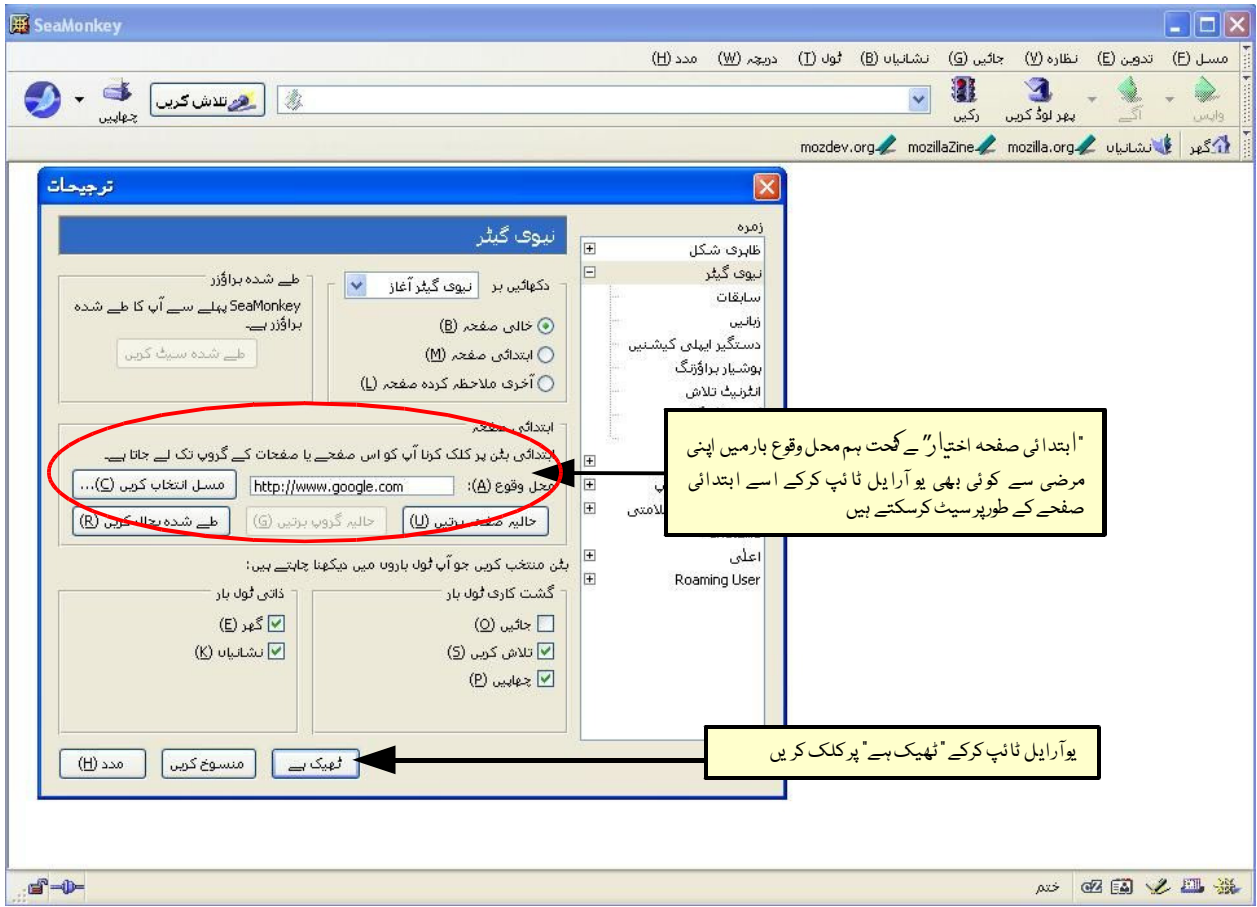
SeaMonkey

مسل (F) تدوین (E) نظارہ (V) جائیے (G) نشانیاں (B) ٹول (T) دریچہ (W) مدد (H)

واپس آگے پھر لوڈ کریں رکیں تلاش کریں چھاپیں

گھر نشانیاں mozilla.org mozillaZine mozdev.org

ترجیحات

زمرہ
ظاہری شکل
نیوی گیٹر
سابقات
زبانیں
دستگیر ایپلی کیشنیں
ہوشیار براؤزنگ
انٹرنیٹ تلاش
اعلیٰ
Roaming User

نیوی گیٹر

دکھائیں بر نیوی گیٹر آغاز
خالی صفحہ (B)
ابتدائی صفحہ (M)
آخری ملاحظہ کردہ صفحہ (L)

طے شدہ براؤزر
SeaMonkey پہلے سے آپ کا طے شدہ براؤزر ہے۔
طے شدہ سیٹ کریں

ابتدائی صفحہ
ابتدائی بٹن پر کلک کرنا آپ کو اس صفحے یا صفحات کے گروپ تک لے جاتا ہے۔
محل وقوع (A): http://www.google.com مسل انتخاب کریں (C)...
حالیہ صفحہ برتیں (U) حالیہ گروپ برتیں (G) طے شدہ بحال کریں (R)

بٹن منتخب کریں جو آپ ٹول باروں میں دیکھنا چاہتے ہیں:

گشت کاری ٹول بار
جائیے (O)
تلاش کریں (S)
چھاپیں (P)

ذاتی ٹول بار
گھر (E)
نشانیاں (K)

ٹھیک ہے منسوخ کریں مدد (H)

"ابتدائی صفحہ اختیار" کے تحت ہم محل وقوع بار میں اپنی مرضی سے کوئی بھی یو آر ایل ٹائپ کر کے اسے ابتدائی صفحے کے طور پر سیٹ کرسکتے ہیں

یو آر ایل ٹائپ کرکے "ٹھیک ہے" پر کلک کریں

ختم